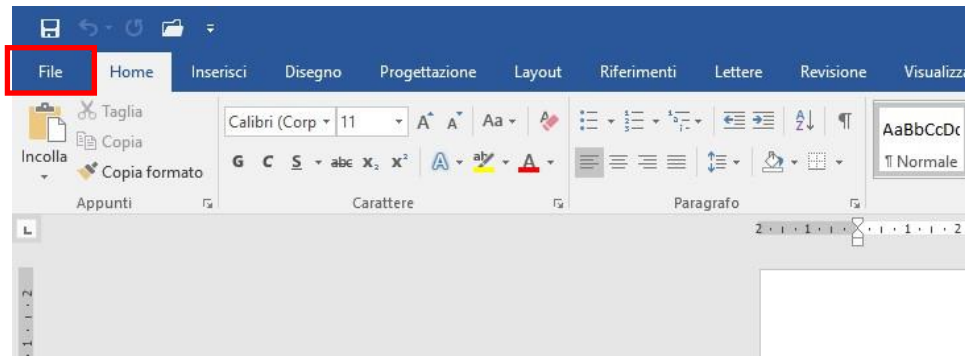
File Home Inserisci Disegno Progettazione Layout Riferimenti Lettere Revisione Visualizz

Taglia
Copia
Incolla
Copia formato
Appunti

Calibri (Corp 11 A A Aa
G C S abc $x_2$ $x^2$ A A
Carattere

Paragrafo

AaBbCcDc
¶ Normale

2 · 1 · 1 · 1 · 1 · 2